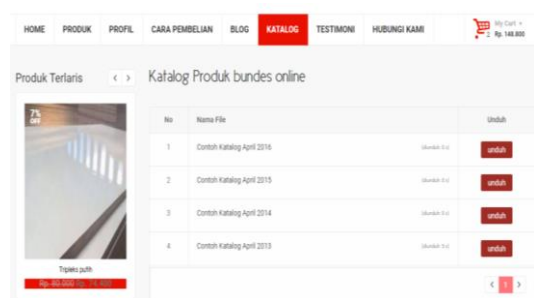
HOME PRODUK PROFIL CARA PEMBELIAN BLOG KATALOG TESTIMONI HUBUNGI KAMI

My Cart
2 Rp. 148.800

Produk Terlaris ‹ ›

7% OFF

Tripleks putih
Rp. 80.000 Rp. 74.400

Katalog Produk bundes online

| No | Nama File | | Unduh |
|---|---|---|---|
| 1 | Contoh Katalog April 2016 | (diunduh 0 x) | unduh |
| 2 | Contoh Katalog April 2015 | (diunduh 0 x) | unduh |
| 3 | Contoh Katalog April 2014 | (diunduh 0 x) | unduh |
| 4 | Contoh Katalog April 2013 | (diunduh 0 x) | unduh |

‹ 1 ›